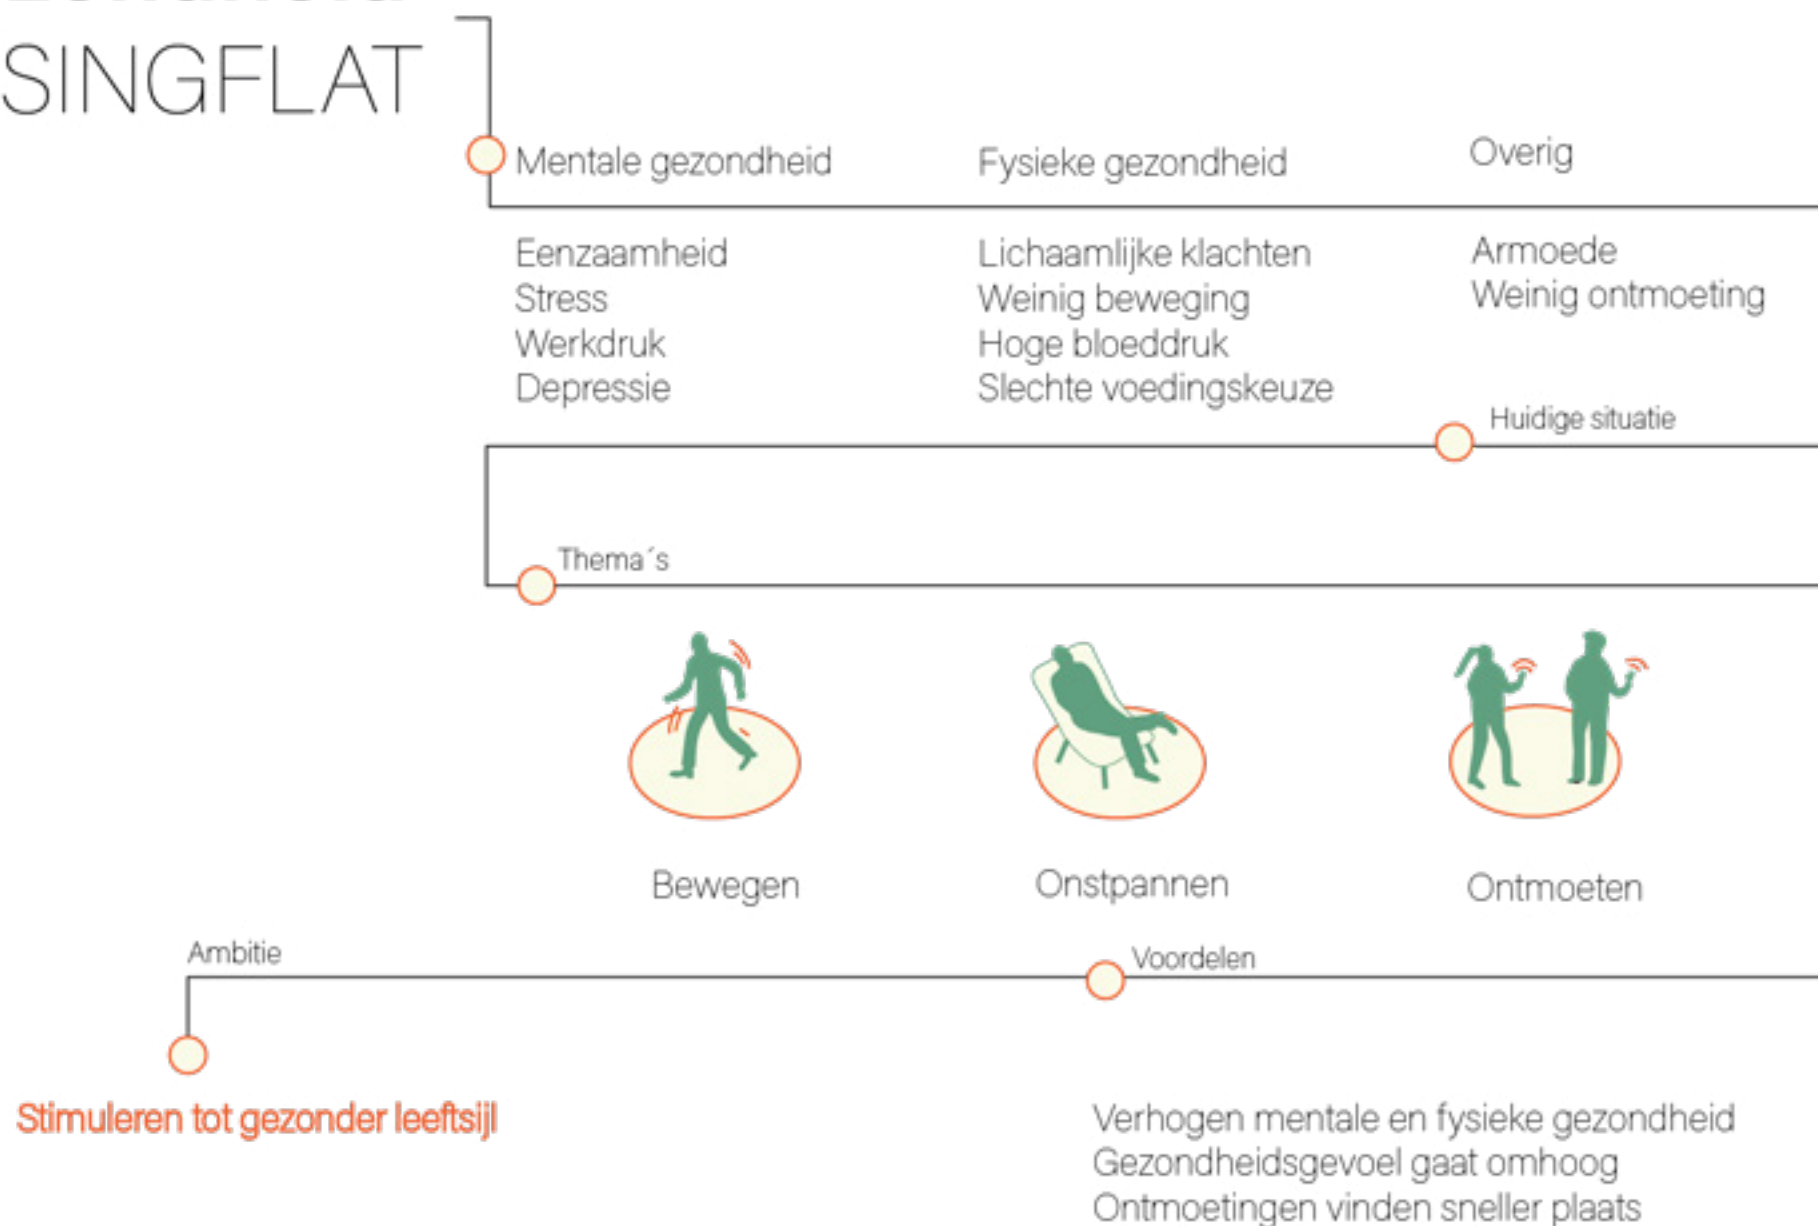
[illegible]
SINGFLAT

Mentale gezondheid

Eenzaamheid
Stress
Werkdruk
Depressie

Fysieke gezondheid

Lichaamlijke klachten
Weinig beweging
Hoge bloeddruk
Slechte voedingskeuze

Overig

Armoede
Weinig ontmoeting

Huidige situatie

Thema´s

Bewegen

Onstpannen

Ontmoeten

Ambitie

Stimuleren tot gezonder leeftsijl

Voordelen

Verhogen mentale en fysieke gezondheid
Gezondheidsgevoel gaat omhoog
Ontmoetingen vinden sneller plaats